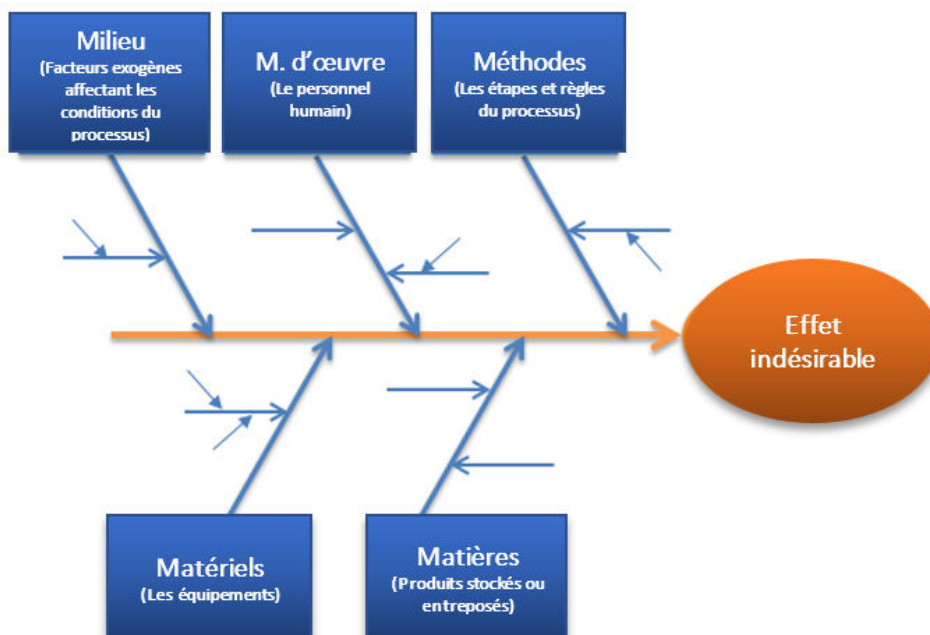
Milieu
(Facteurs exogènes affectant les conditions du processus)

M. d'œuvre
(Le personnel humain)

Méthodes
(Les étapes et règles du processus)

Effet indésirable

Matériels
(Les équipements)

Matières
(Produits stockés ou entreposés)